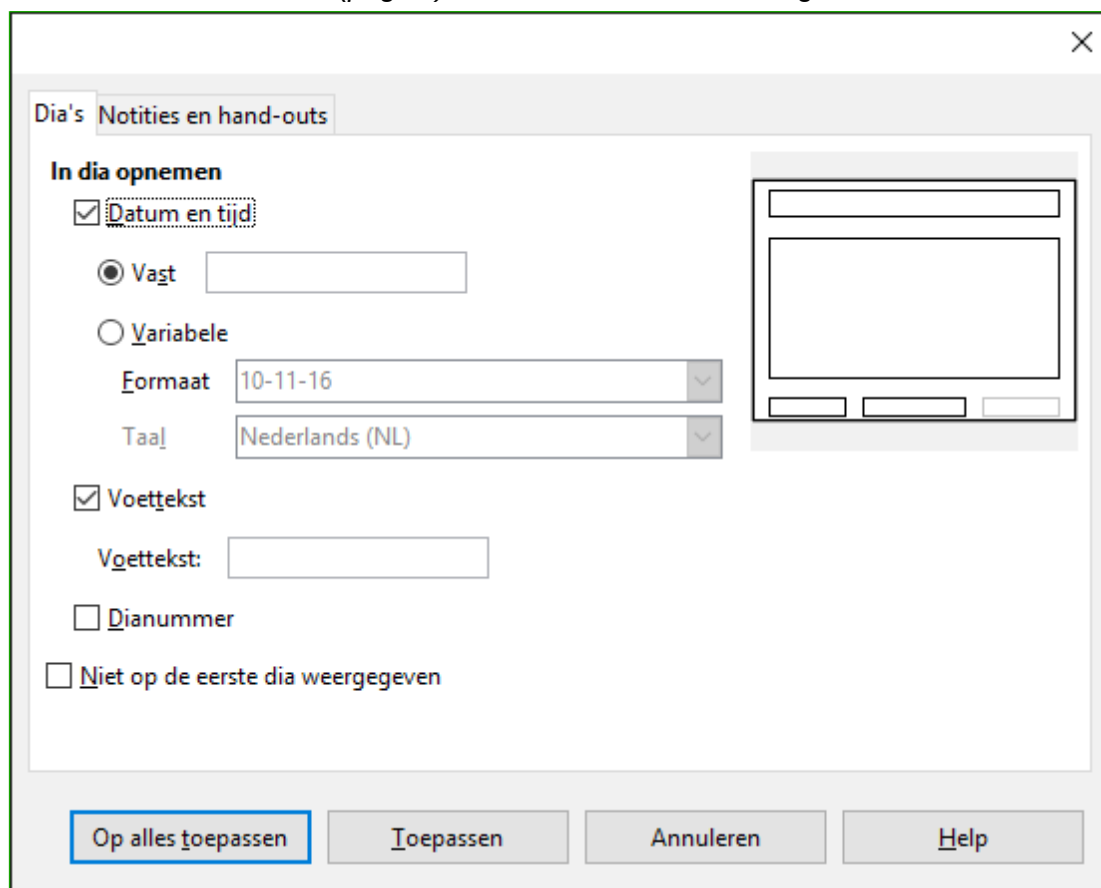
Dia's | Notities en hand-outs

In dia opnemen

Datum en tijd

Vast

Variabele

Formaat 10-11-16

Taal Nederlands (NL)

Voettekst

Voettekst:

Dianummer

Niet op de eerste dia weergegeven

Op alles toepassen | Toepassen | Annuleren | Help